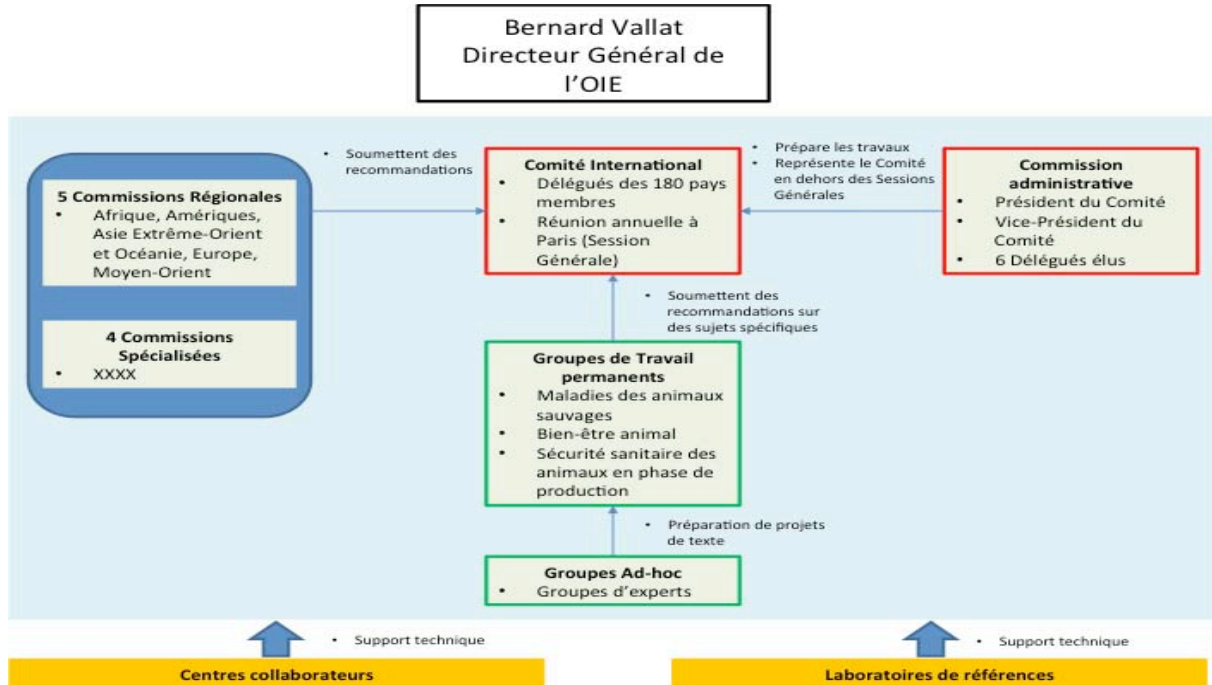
Bernard Vallat
Directeur Général de l'OIE

5 Commissions Régionales
- Afrique, Amériques, Asie Extrême-Orient et Océanie, Europe, Moyen-Orient

4 Commissions Spécialisées
- XXXX

- Soumettent des recommandations

Comité International
- Délégués des 180 pays membres
- Réunion annuelle à Paris (Session Générale)

- Prépare les travaux
- Représente le Comité en dehors des Sessions Générales

Commission administrative
- Président du Comité
- Vice-Président du Comité
- 6 Délégués élus

- Soumettent des recommandations sur des sujets spécifiques

Groupes de Travail permanents
- Maladies des animaux sauvages
- Bien-être animal
- Sécurité sanitaire des animaux en phase de production

- Préparation de projets de texte

Groupes Ad-hoc
- Groupes d'experts

- Support technique

- Support technique

Centres collaborateurs

Laboratoires de références